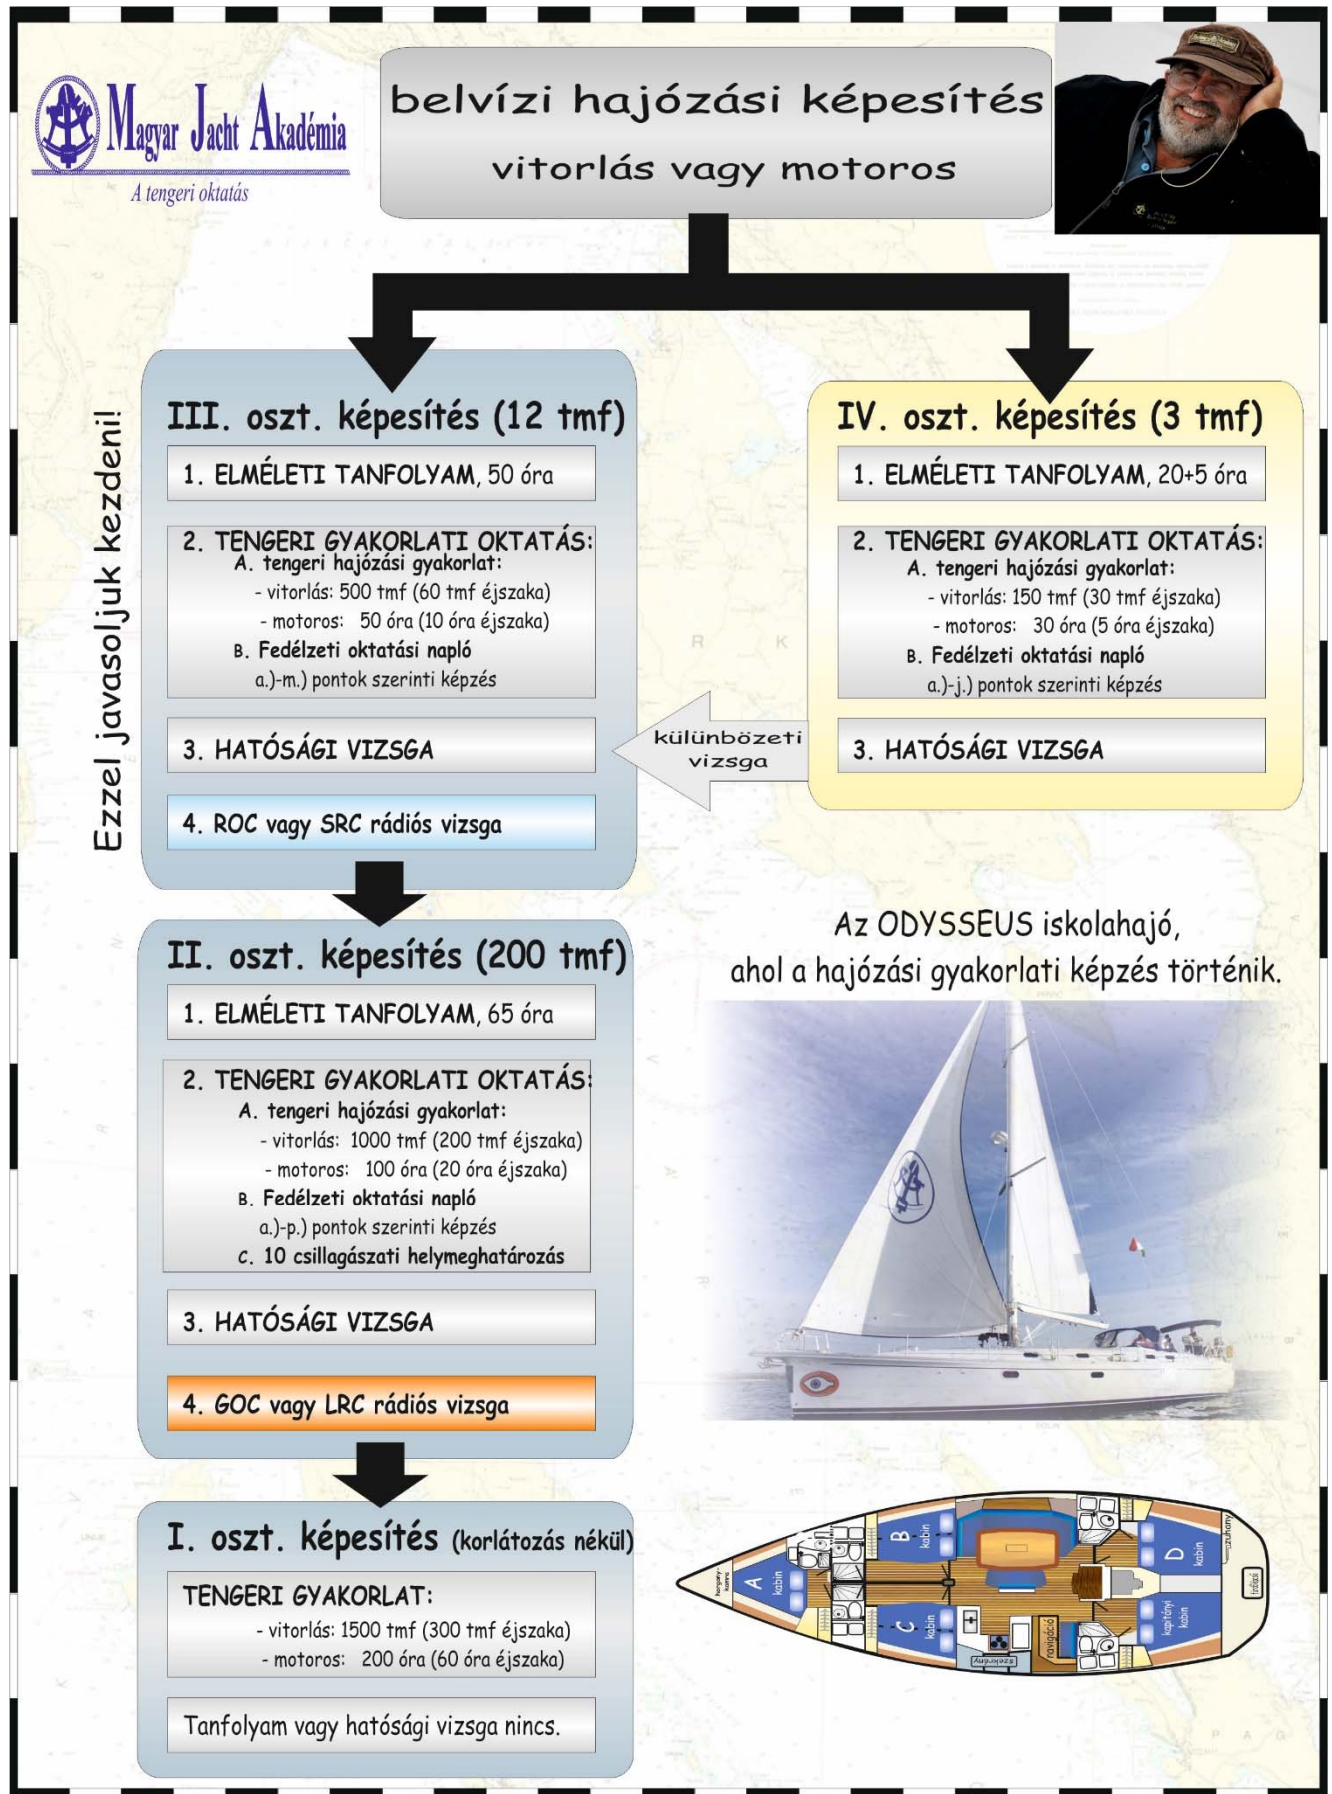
Magyar Jacht Akadémia
A tengeri oktatás

belvízi hajózási képesítés
vitorlás vagy motoros

Ezzel javasoljuk kezdeni!

III. oszt. képesítés (12 tmf)

1. ELMÉLETI TANFOLYAM, 50 óra

2. TENGERI GYAKORLATI OKTATÁS:
A. tengeri hajózási gyakorlat:
- vitorlás: 500 tmf (60 tmf éjszaka)
- motoros: 50 óra (10 óra éjszaka)
B. Fedélzeti oktatási napló
a.)-m.) pontok szerinti képzés

3. HATÓSÁGI VIZSGA

4. ROC vagy SRC rádiós vizsga

IV. oszt. képesítés (3 tmf)

1. ELMÉLETI TANFOLYAM, 20+5 óra

2. TENGERI GYAKORLATI OKTATÁS:
A. tengeri hajózási gyakorlat:
- vitorlás: 150 tmf (30 tmf éjszaka)
- motoros: 30 óra (5 óra éjszaka)
B. Fedélzeti oktatási napló
a.)-j.) pontok szerinti képzés

3. HATÓSÁGI VIZSGA

különbözeti vizsga

II. oszt. képesítés (200 tmf)

1. ELMÉLETI TANFOLYAM, 65 óra

2. TENGERI GYAKORLATI OKTATÁS:
A. tengeri hajózási gyakorlat:
- vitorlás: 1000 tmf (200 tmf éjszaka)
- motoros: 100 óra (20 óra éjszaka)
B. Fedélzeti oktatási napló
a.)-p.) pontok szerinti képzés
C. 10 csillagászati helymeghatározás

3. HATÓSÁGI VIZSGA

4. GOC vagy LRC rádiós vizsga

Az ODYSSEUS iskolahajó,
ahol a hajózási gyakorlati képzés történik.

I. oszt. képesítés (korlátozás nékül)

TENGERI GYAKORLAT:
- vitorlás: 1500 tmf (300 tmf éjszaka)
- motoros: 200 óra (60 óra éjszaka)

Tanfolyam vagy hatósági vizsga nincs.

A kabin
B kabin
C kabin
D kabin
kapitányi kabin
zuhany
navigáció
konyha
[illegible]